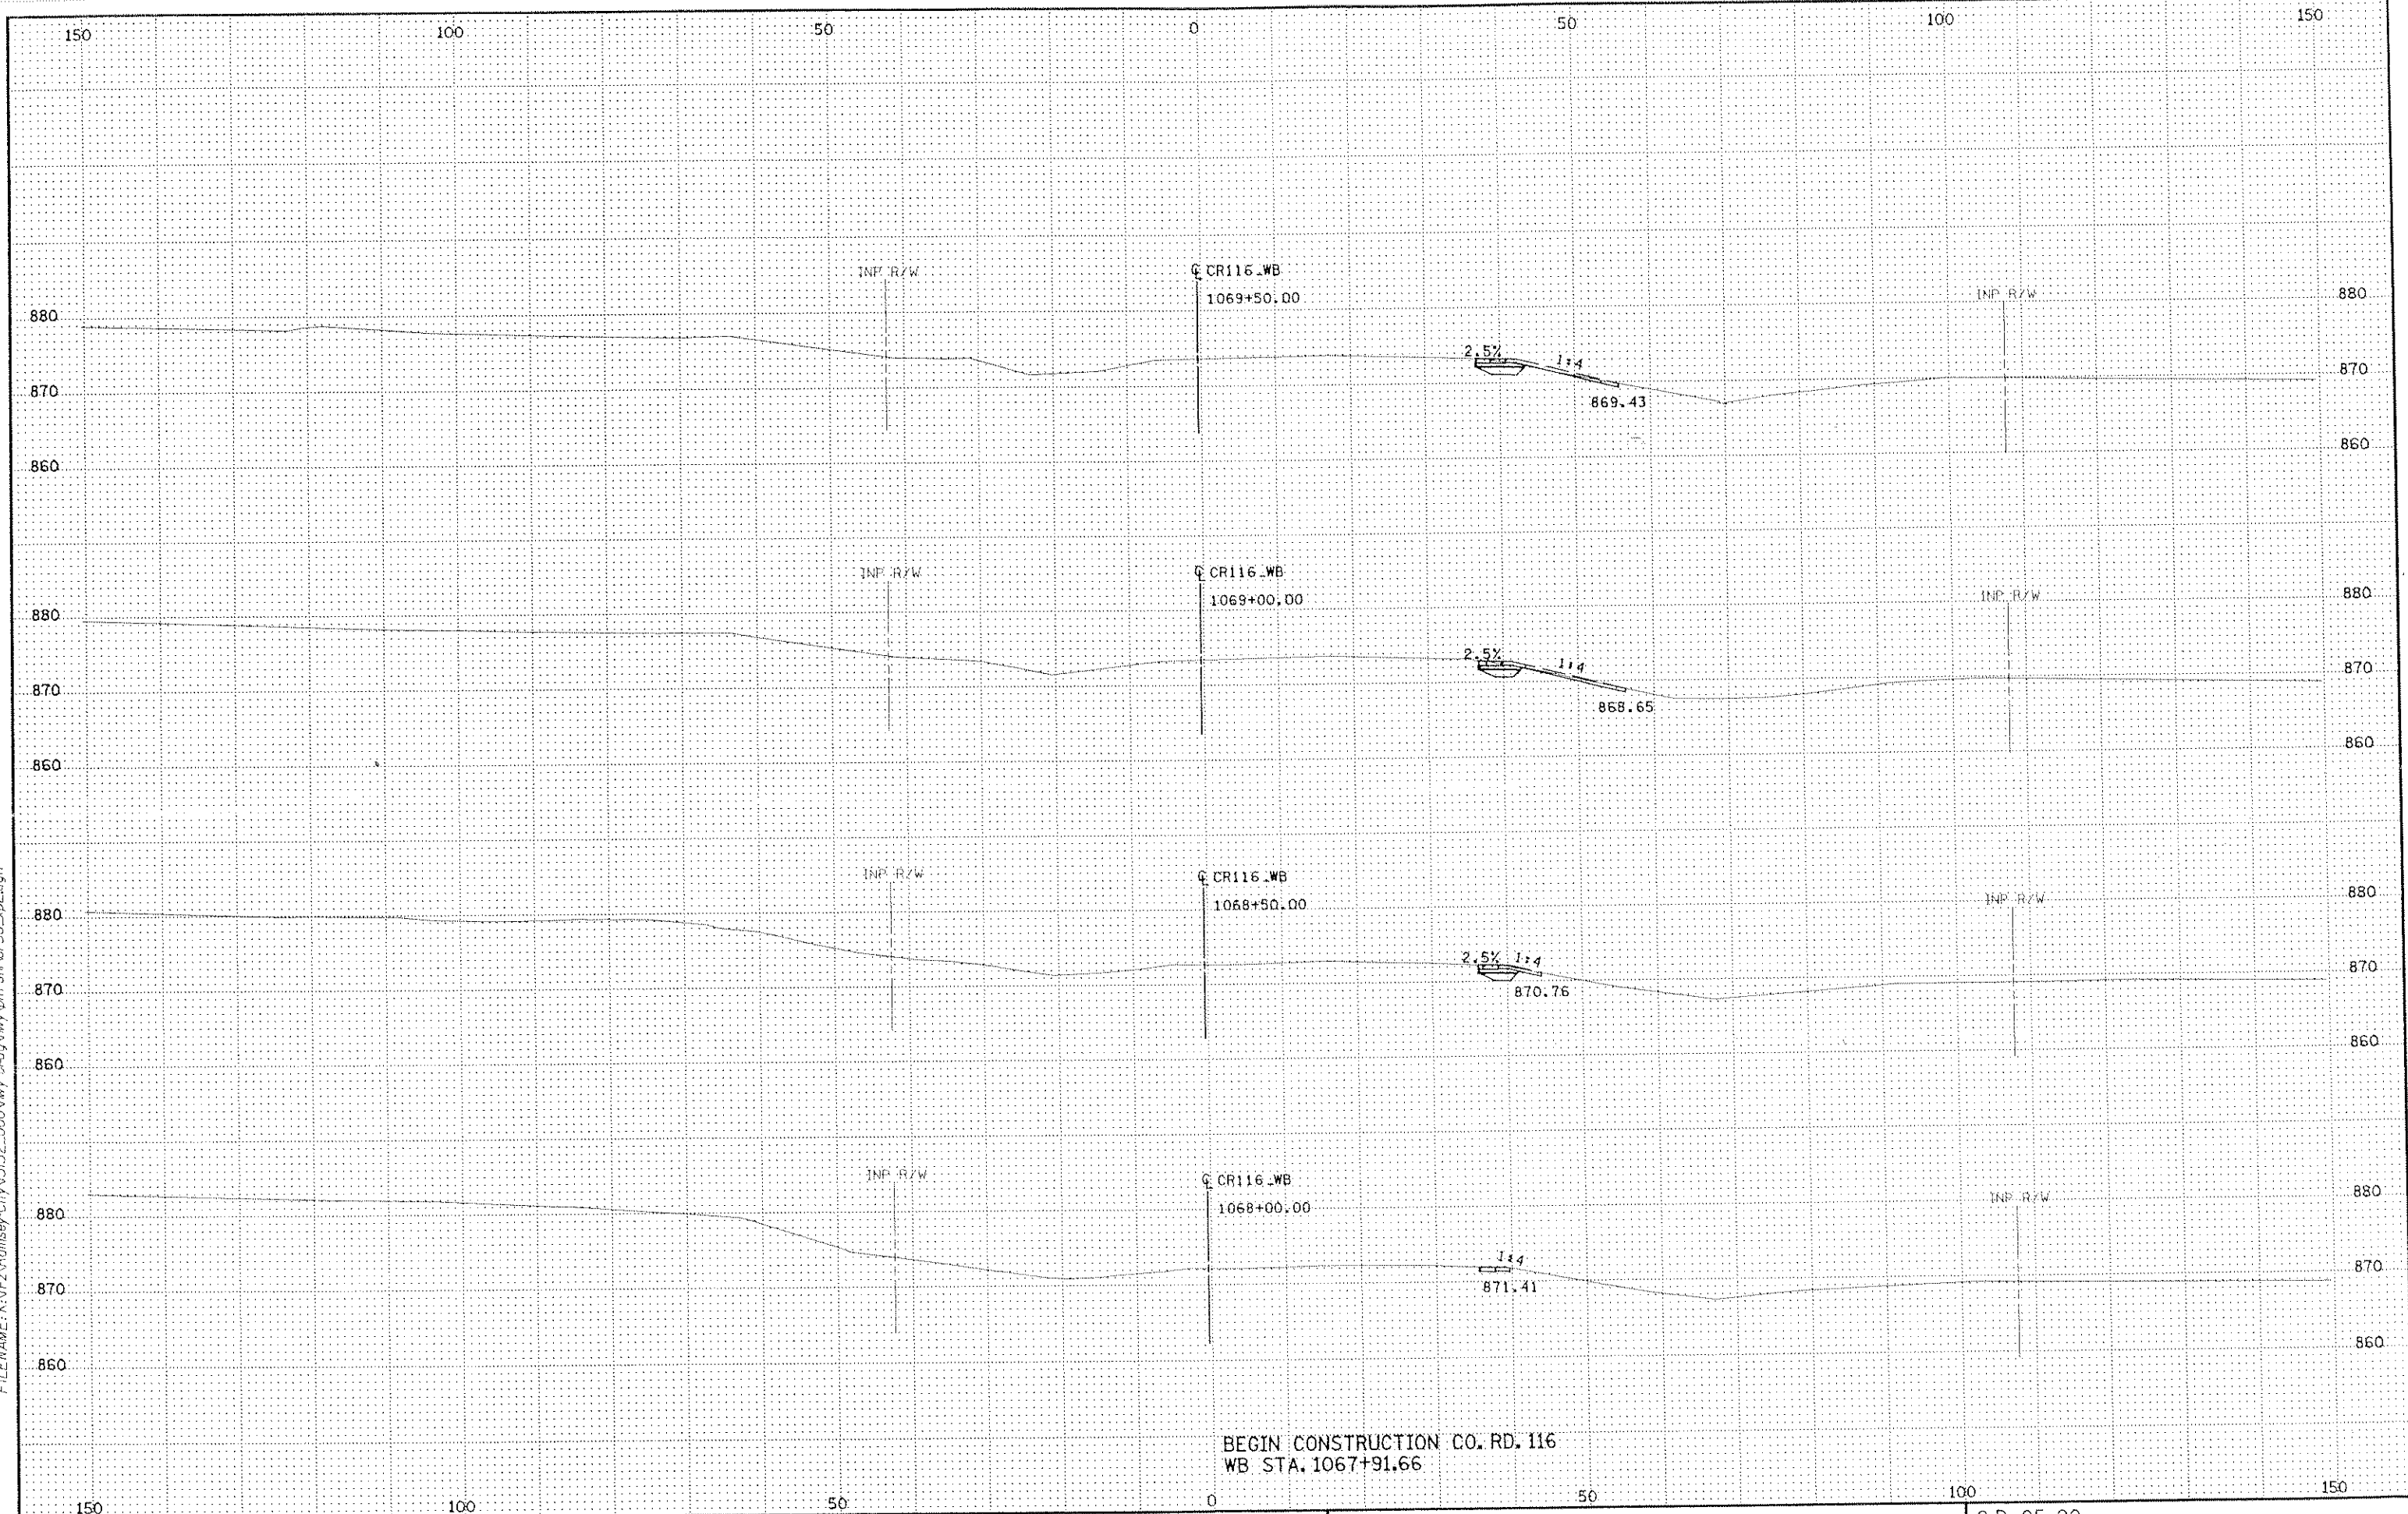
150 100 50 0 50 100 150

INP R/W
℄ CR116_WB
1069+50.00
INP R/W
880 880
2.5% 1:4
870 870
869.43
860 860

INP R/W
℄ CR116_WB
1069+00.00
INP R/W
880 880
2.5% 1:4
870 870
868.65
860 860

INP R/W
℄ CR116_WB
1068+50.00
INP R/W
880 880
2.5% 1:4
870 870
870.76
860 860

INP R/W
℄ CR116_WB
1068+00.00
INP R/W
880 880
1:4
870 870
871.41
860 860

BEGIN CONSTRUCTION CO. RD. 116
WB STA. 1067+91.66

150 100 50 0 50 100 150

FILENAME: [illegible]